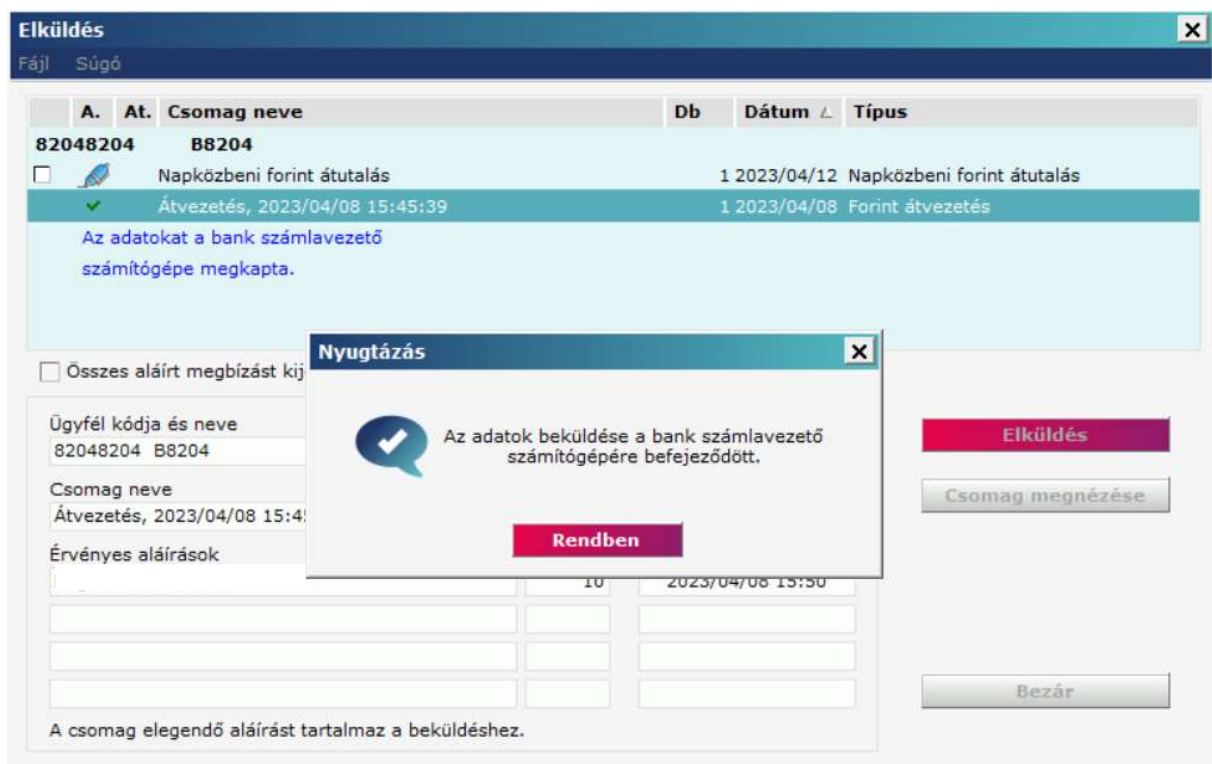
Elküldés
Fájl Súgó

| | A. | At. | Csomag neve | Db | Dátum | Típus |
|---|---|---|---|---|---|---|
| 82048204 | | | B8204 | | | |
| | | | Napközbeni forint átutalás | 1 | 2023/04/12 | Napközbeni forint átutalás |
| | | | Átvezetés, 2023/04/08 15:45:39 | 1 | 2023/04/08 | Forint átvezetés |

Az adatokat a bank számlavezető számítógépe megkapta.

Összes aláírt megbízást kij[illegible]

Ügyfél kódja és neve
82048204 B8204

Csomag neve
Átvezetés, 2023/04/08 15:4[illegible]

Érvényes aláírások
10 2023/04/08 15:50

A csomag elegendő aláírást tartalmaz a beküldéshez.

Elküldés
Csomag megnézése
Bezár

Nyugtázás
Az adatok beküldése a bank számlavezető számítógépére befejeződött.
Rendben